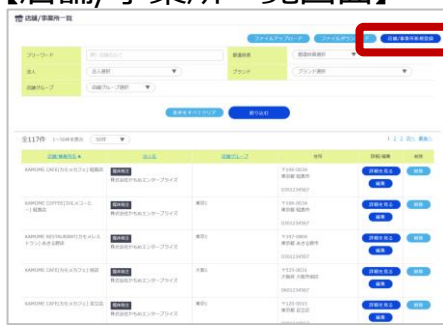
【店舗/事業所一覧画面】

店舗/事業所一覧

ファイルアップロード　ファイルダウンロード　店舗/事業所新規登録

フリーワード　　都道府県　都道府県選択
法人　法人選択　ブランド　ブランド選択
店舗グループ　店舗グループ選択

条件をすべてクリア　絞り込む

全117件　1ページ表示数 10件

1 2 3 次へ 最後へ

| 店舗/事業所名 | 法人名 | 店舗グループ | 住所 | 詳細/編集 | 削除 |
|---|---|---|---|---|---|
| KAMOME CAFE(カモメカフェ) 稲荷店 | 稼働中 株式会社かもめエンタープライズ | | 〒166-0026 東京都 稲荷市 0301234567 | 詳細を見る 編集 | 削除 |
| KAMOME COFFEE(カモメコーヒー) 稲荷店 | 稼働中 株式会社かもめエンタープライズ | 東京1 | 〒166-0026 東京都 稲荷市 0301234567 | 詳細を見る 編集 | 削除 |
| KAMOME RESTAURANT(カモメレストラン) あきる野店 | 稼働中 株式会社かもめエンタープライズ | 東京1 | 〒197-0804 東京都 あきる野市 0301234567 | 詳細を見る 編集 | 削除 |
| KAMOME CAFE(カモメカフェ) 池田店 | 稼働中 株式会社かもめエンタープライズ | 大阪1 | 〒563-0024 大阪府 大阪市池田 0601234567 | 詳細を見る 編集 | 削除 |
| KAMOME CAFE(カモメカフェ) 足立店 | 稼働中 株式会社かもめエンタープライズ | 東京1 | 〒120-0015 東京都 足立区 | 詳細を見る | 削除 |